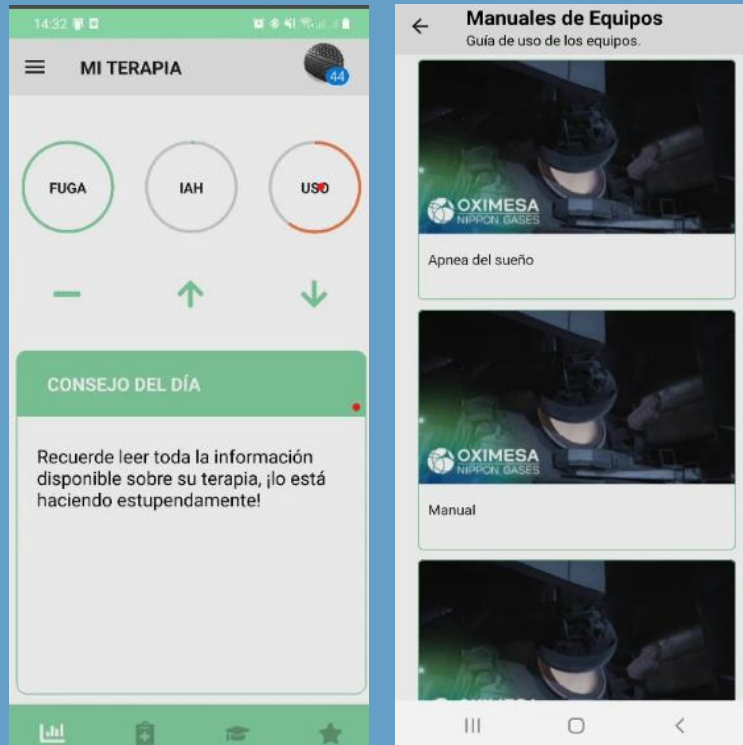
14:32

MI TERAPIA

44

FUGA

IAH

USO

CONSEJO DEL DÍA

Recuerde leer toda la información disponible sobre su terapia, ¡lo está haciendo estupendamente!

Manuales de Equipos
Guía de uso de los equipos.

OXIMESA
NIPPON GASES

Apnea del sueño

OXIMESA
NIPPON GASES

Manual